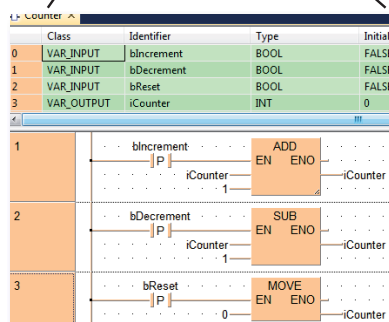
Counter ×

|   | Class | Identifier | Type | Initial |
|---|---|---|---|---|
| 0 | VAR_INPUT | bIncrement | BOOL | FALSE |
| 1 | VAR_INPUT | bDecrement | BOOL | FALSE |
| 2 | VAR_INPUT | bReset | BOOL | FALSE |
| 3 | VAR_OUTPUT | iCounter | INT | 0 |

1
bIncrement
P
ADD
EN ENO
iCounter
1
iCounter

2
bDecrement
P
SUB
EN ENO
iCounter
1
iCounter

3
bReset
P
MOVE
EN ENO
0
iCounter